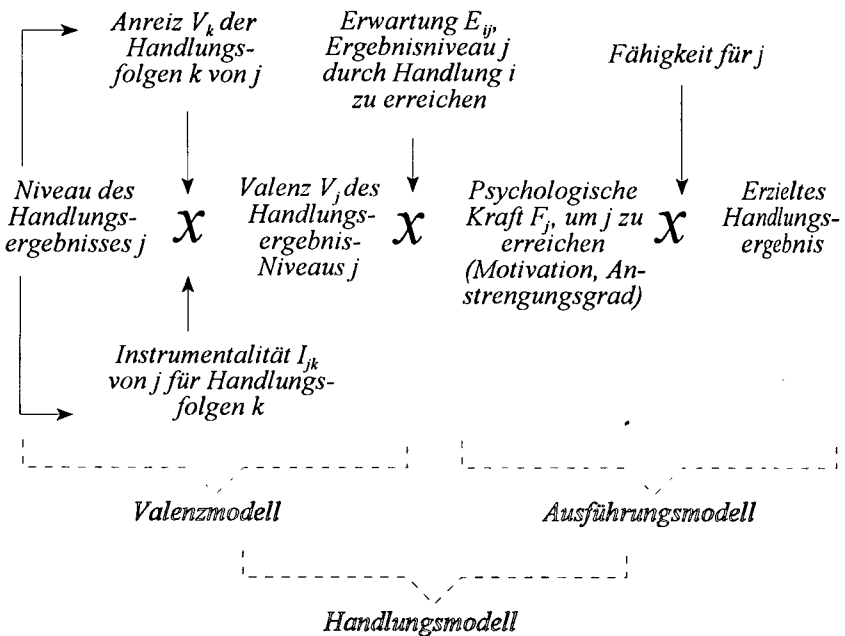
Anreiz $V_k$ der Handlungsfolgen k von j

Erwartung $E_{ij}$, Ergebnisniveau j durch Handlung i zu erreichen

Fähigkeit für j

Niveau des Handlungsergebnisses j

$x$

Valenz $V_j$ des Handlungsergebnis-Niveaus j

$x$

Psychologische Kraft $F_j$, um j zu erreichen (Motivation, Anstrengungsgrad)

$x$

Erzieltes Handlungsergebnis

Instrumentalität $I_{jk}$ von j für Handlungsfolgen k

Valenzmodell

Ausführungsmodell

Handlungsmodell